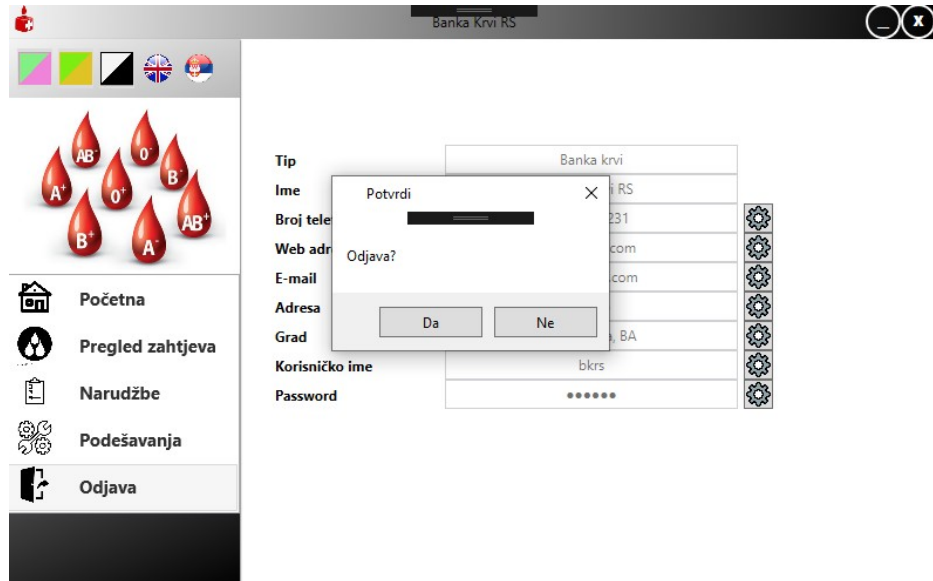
Banka Krvi RS

AB+ AB- 0- 0+ B- A+ B+ A- 

Početna
Pregled zahtjeva
Narudžbe
Podešavanja
Odjava

| | |
|---|---|
| Tip | Banka krvi |
| Ime | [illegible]i RS |
| Broj tele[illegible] | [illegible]231 |
| Web adr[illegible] | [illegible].com |
| E-mail | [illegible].com |
| Adresa | |
| Grad | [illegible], BA |
| Korisničko ime | bkrs |
| Password | •••••• |

Potvrdi
Odjava?
Da
Ne